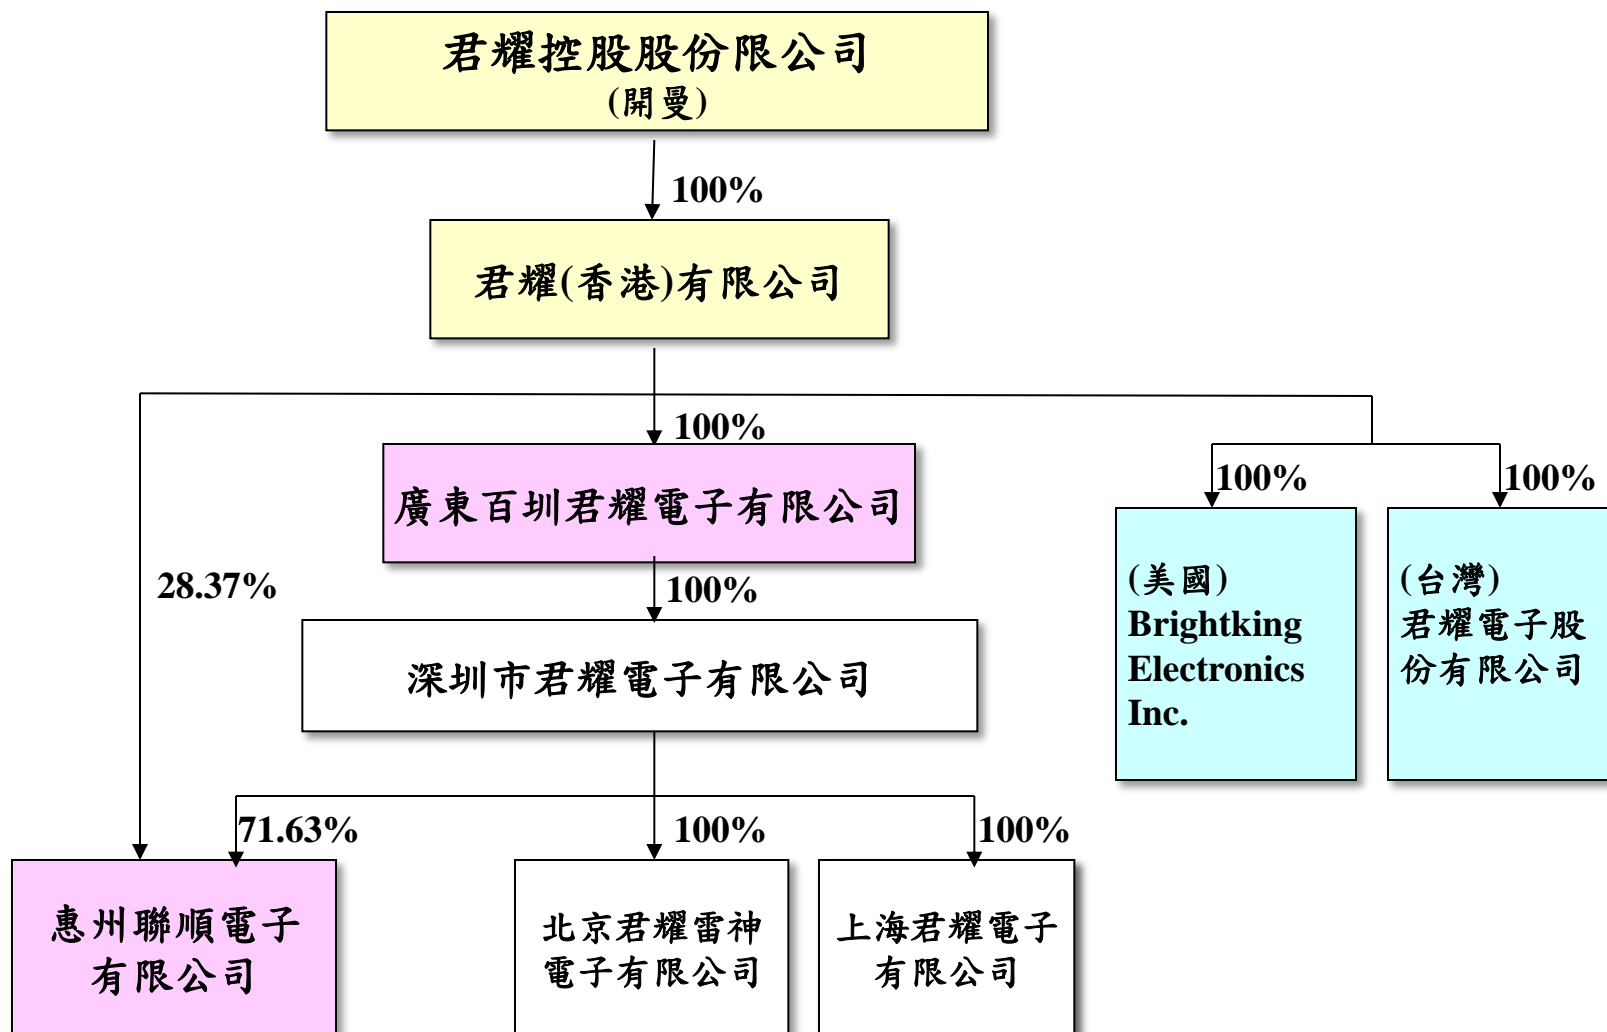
君耀控股股份限公司
(開曼)

100%

君耀(香港)有限公司

100%

廣東百圳君耀電子有限公司

100%

100%

(美國)
Brightking Electronics Inc.

(台灣)
君耀電子股份有限公司

28.37%

100%

深圳市君耀電子有限公司

71.63%

100%

100%

惠州聯順電子有限公司

北京君耀雷神電子有限公司

上海君耀電子有限公司